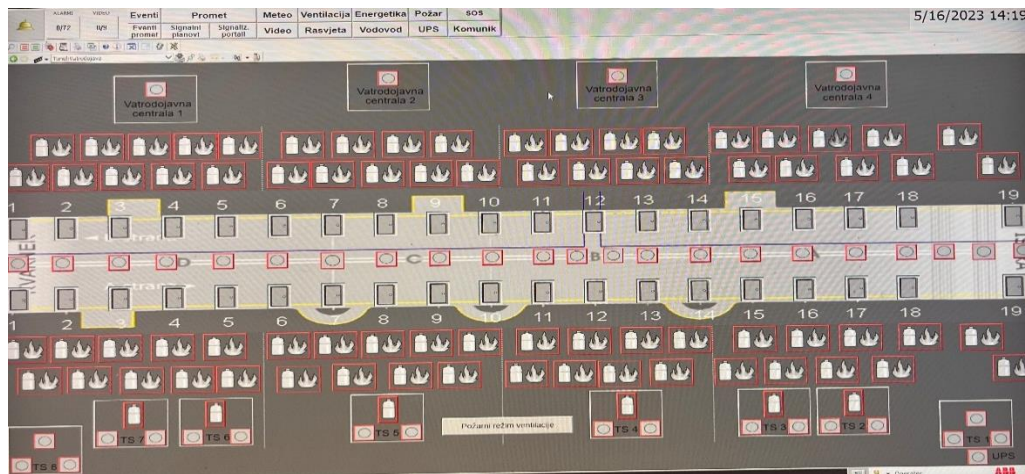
ALARMI 8/72 VIDEO 0/9 Eventi Eventi promet Promet Signalni planovi Signaliz. portali Meteo Video Ventilacija Rasvjeta Energetika Vodovod Požar UPS SOS Komunik

5/16/2023 14:19

Vatrodojavna centrala 1

Vatrodojavna centrala 2

Vatrodojavna centrala 3

Vatrodojavna centrala 4

1 2 3 4 5 6 7 8 9 10 11 12 13 14 15 16 17 18 19

D C B

1 2 3 4 5 6 7 8 9 10 11 12 13 14 15 16 17 18 19

TS 7 TS 6 TS 5 TS 4 TS 3 TS 2 TS 1

Požarni režim ventilacije

TS 8

UPS